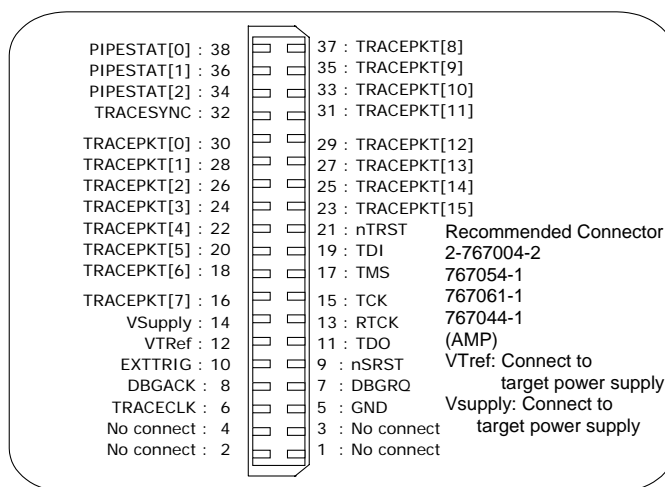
PIPESTAT[0] : 38
PIPESTAT[1] : 36
PIPESTAT[2] : 34
TRACESYNC : 32
TRACEPKT[0] : 30
TRACEPKT[1] : 28
TRACEPKT[2] : 26
TRACEPKT[3] : 24
TRACEPKT[4] : 22
TRACEPKT[5] : 20
TRACEPKT[6] : 18
TRACEPKT[7] : 16
VSupply : 14
VTRef : 12
EXTTRIG : 10
DBGACK : 8
TRACECLK : 6
No connect : 4
No connect : 2

37 : TRACEPKT[8]
35 : TRACEPKT[9]
33 : TRACEPKT[10]
31 : TRACEPKT[11]
29 : TRACEPKT[12]
27 : TRACEPKT[13]
25 : TRACEPKT[14]
23 : TRACEPKT[15]
21 : nTRST
19 : TDI
17 : TMS
15 : TCK
13 : RTCK
11 : TDO
9 : nSRST
7 : DBGRQ
5 : GND
3 : No connect
1 : No connect

Recommended Connector
2-767004-2
767054-1
767061-1
767044-1
(AMP)
VTref: Connect to target power supply
Vsupply: Connect to target power supply